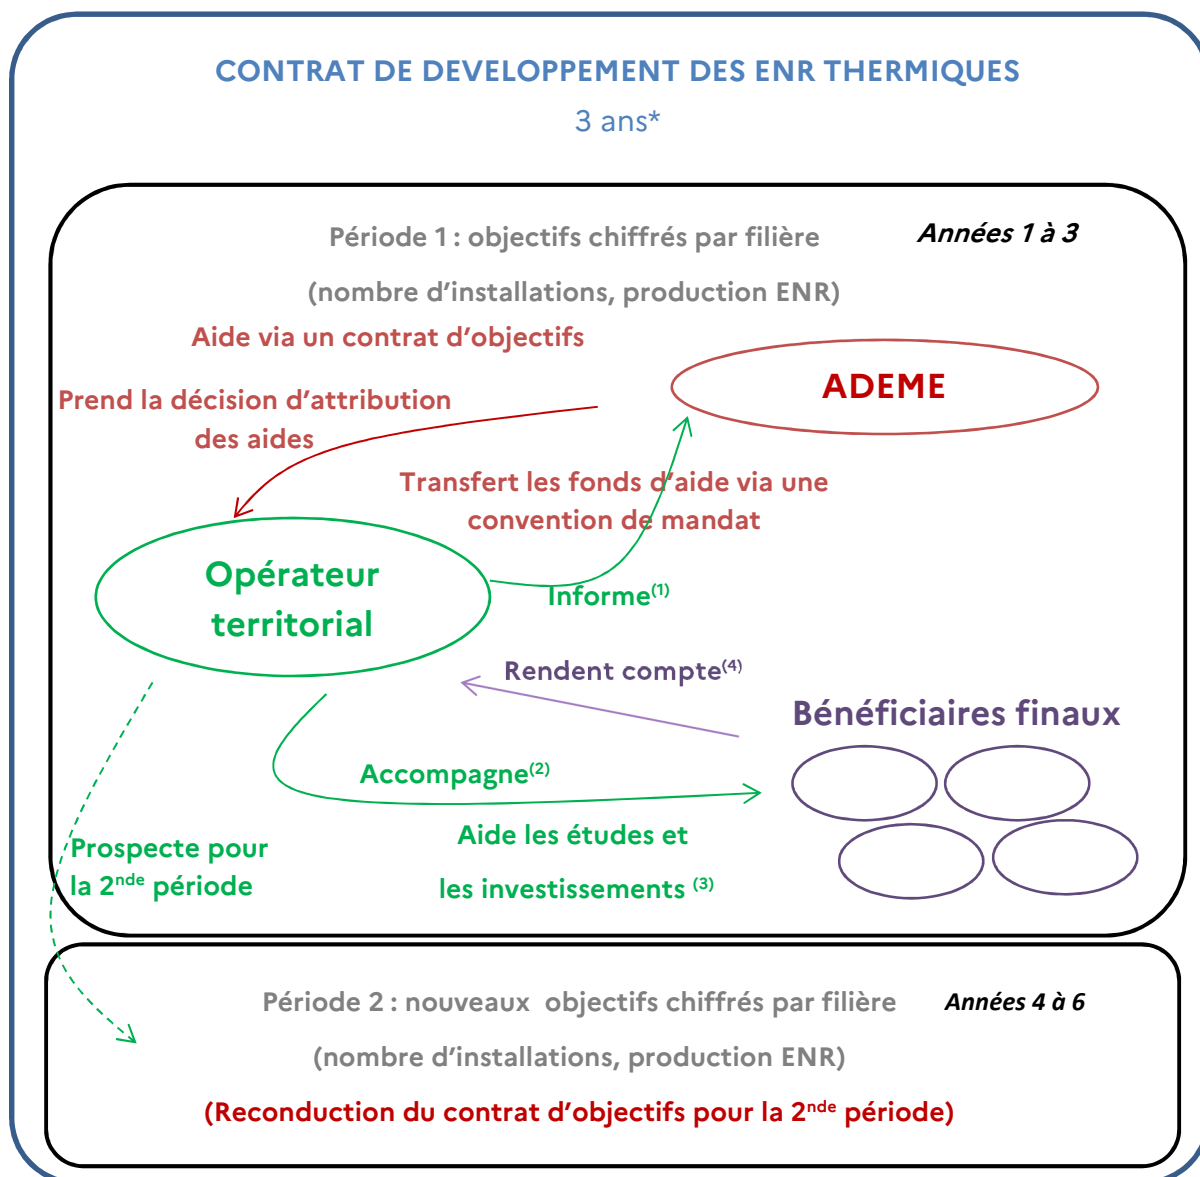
CONTRAT DE DEVELOPPEMENT DES ENR THERMIQUES

3 ans*

Période 1 : objectifs chiffrés par filière

Années 1 à 3

(nombre d'installations, production ENR)

Aide via un contrat d'objectifs

ADEME

Prend la décision d'attribution des aides

Transfert les fonds d'aide via une convention de mandat

Opérateur territorial

Informe$^{(1)}$

Rendent compte$^{(4)}$

Bénéficiaires finaux

Accompagne$^{(2)}$

Aide les études et les investissements $^{(3)}$

Prospecte pour la 2$^{nde}$ période

Période 2 : nouveaux objectifs chiffrés par filière

Années 4 à 6

(nombre d'installations, production ENR)

(Reconduction du contrat d'objectifs pour la 2$^{nde}$ période)